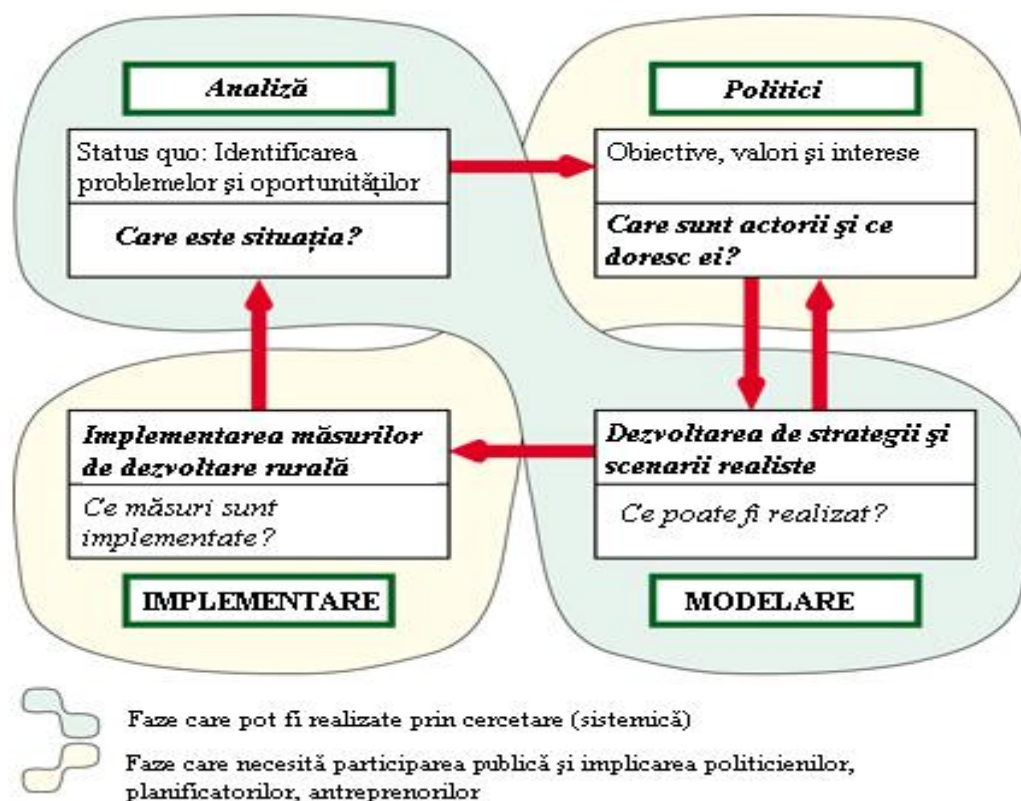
Analiză

Status quo: Identificarea problemelor şi oportunităţilor

Care este situaţia?

Politici

Obiective, valori şi interese

Care sunt actorii şi ce doresc ei?

Implementarea măsurilor de dezvoltare rurală

Ce măsuri sunt implementate?

IMPLEMENTARE

Dezvoltarea de strategii şi scenarii realiste

Ce poate fi realizat?

MODELARE

Faze care pot fi realizate prin cercetare (sistemică)

Faze care necesită participarea publică şi implicarea politicienilor, planificatorilor, antreprenorilor